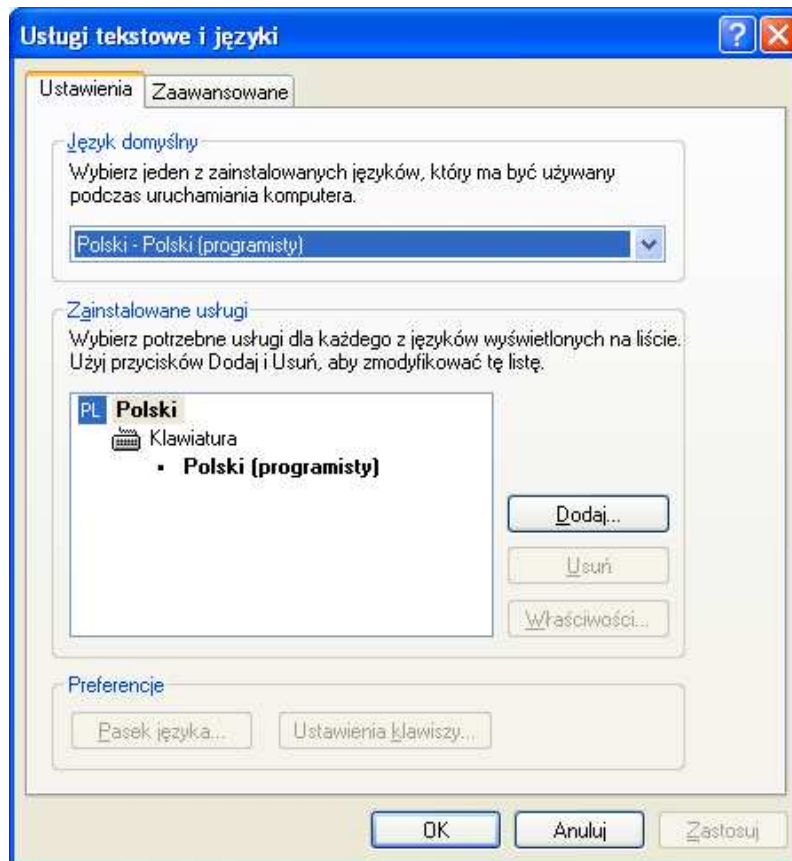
Usługi tekstowe i języki

Ustawienia | Zaawansowane

Język domyślny

Wybierz jeden z zainstalowanych języków, który ma być używany podczas uruchamiania komputera.

Polski - Polski (programisty)

Zainstalowane usługi

Wybierz potrzebne usługi dla każdego z języków wyświetlonych na liście. Użyj przycisków Dodaj i Usuń, aby zmodyfikować tę listę.

PL Polski
Klawiatura
• Polski (programisty)

Dodaj...

Usuń

Właściwości...

Preferencje

Pasek języka...

Ustawienia klawiszy...

OK

Anuluj

Zastosuj